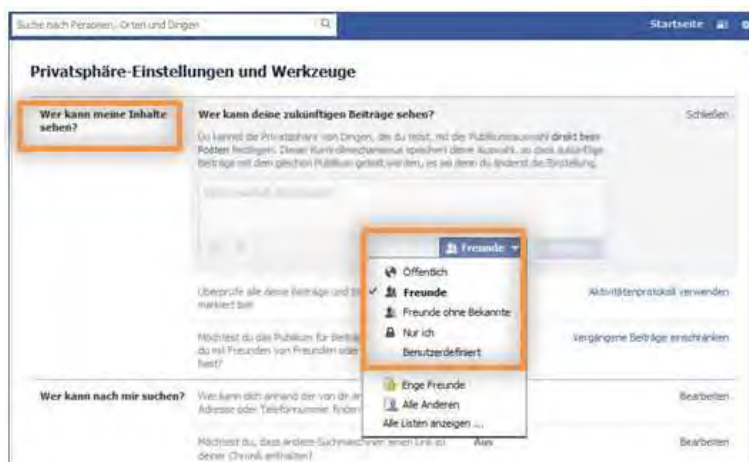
Suche nach Personen, Orten und Dingen

Startseite

Privatsphäre-Einstellungen und Werkzeuge

Wer kann meine Inhalte sehen?

Wer kann deine zukünftigen Beiträge sehen?

Schließen

Du kannst die Privatsphäre von Dingen, die du teilst, mit der Publikumsauswahl direkt beim Posten festlegen. Dieser Kontrollmechanismus speichert deine Auswahl, so dass zukünftige Beiträge mit dem gleichen Publikum geteilt werden, es sei denn du änderst die Einstellung.

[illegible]

Freunde

Öffentlich
Freunde
Freunde ohne Bekannte
Nur ich
Benutzerdefiniert
Enge Freunde
Alle Anderen
Alle Listen anzeigen ...

Überprüfe alle deine Beiträge und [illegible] markiert bist

Aktivitätenprotokoll verwenden

Möchtest du das Publikum für Beiträge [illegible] du mit Freunden von Freunden oder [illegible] hast?

Vergangene Beiträge einschränken

Wer kann nach mir suchen?

Wer kann dich anhand der von dir an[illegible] Adresse oder Telefonnummer finden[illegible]

Bearbeiten

Möchtest du, dass andere Suchmaschinen einen Link zu deiner Chronik enthalten?

Aus

Bearbeiten